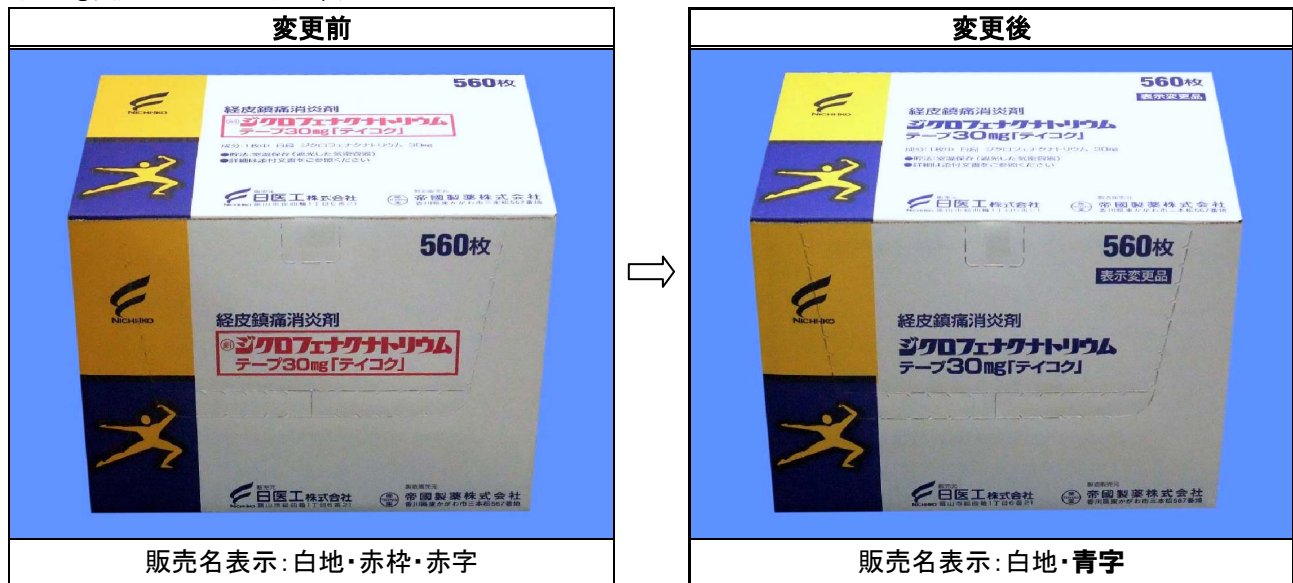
変更前

560枚
経皮鎮痛消炎剤
㊊ジクロフェナクナトリウム
テープ30mg「テイコク」
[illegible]
NICHIIKO
560枚
経皮鎮痛消炎剤
㊊ジクロフェナクナトリウム
テープ30mg「テイコク」
販売元
日医工株式会社
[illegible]
製造販売元
帝國製薬株式会社
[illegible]

販売名表示:白地・赤枠・赤字

変更後

560枚
表示変更品
経皮鎮痛消炎剤
ジクロフェナクナトリウム
テープ30mg「テイコク」
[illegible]
NICHIIKO
560枚
表示変更品
経皮鎮痛消炎剤
ジクロフェナクナトリウム
テープ30mg「テイコク」
販売元
日医工株式会社
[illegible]
製造販売元
帝國製薬株式会社
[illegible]

販売名表示:白地・青字